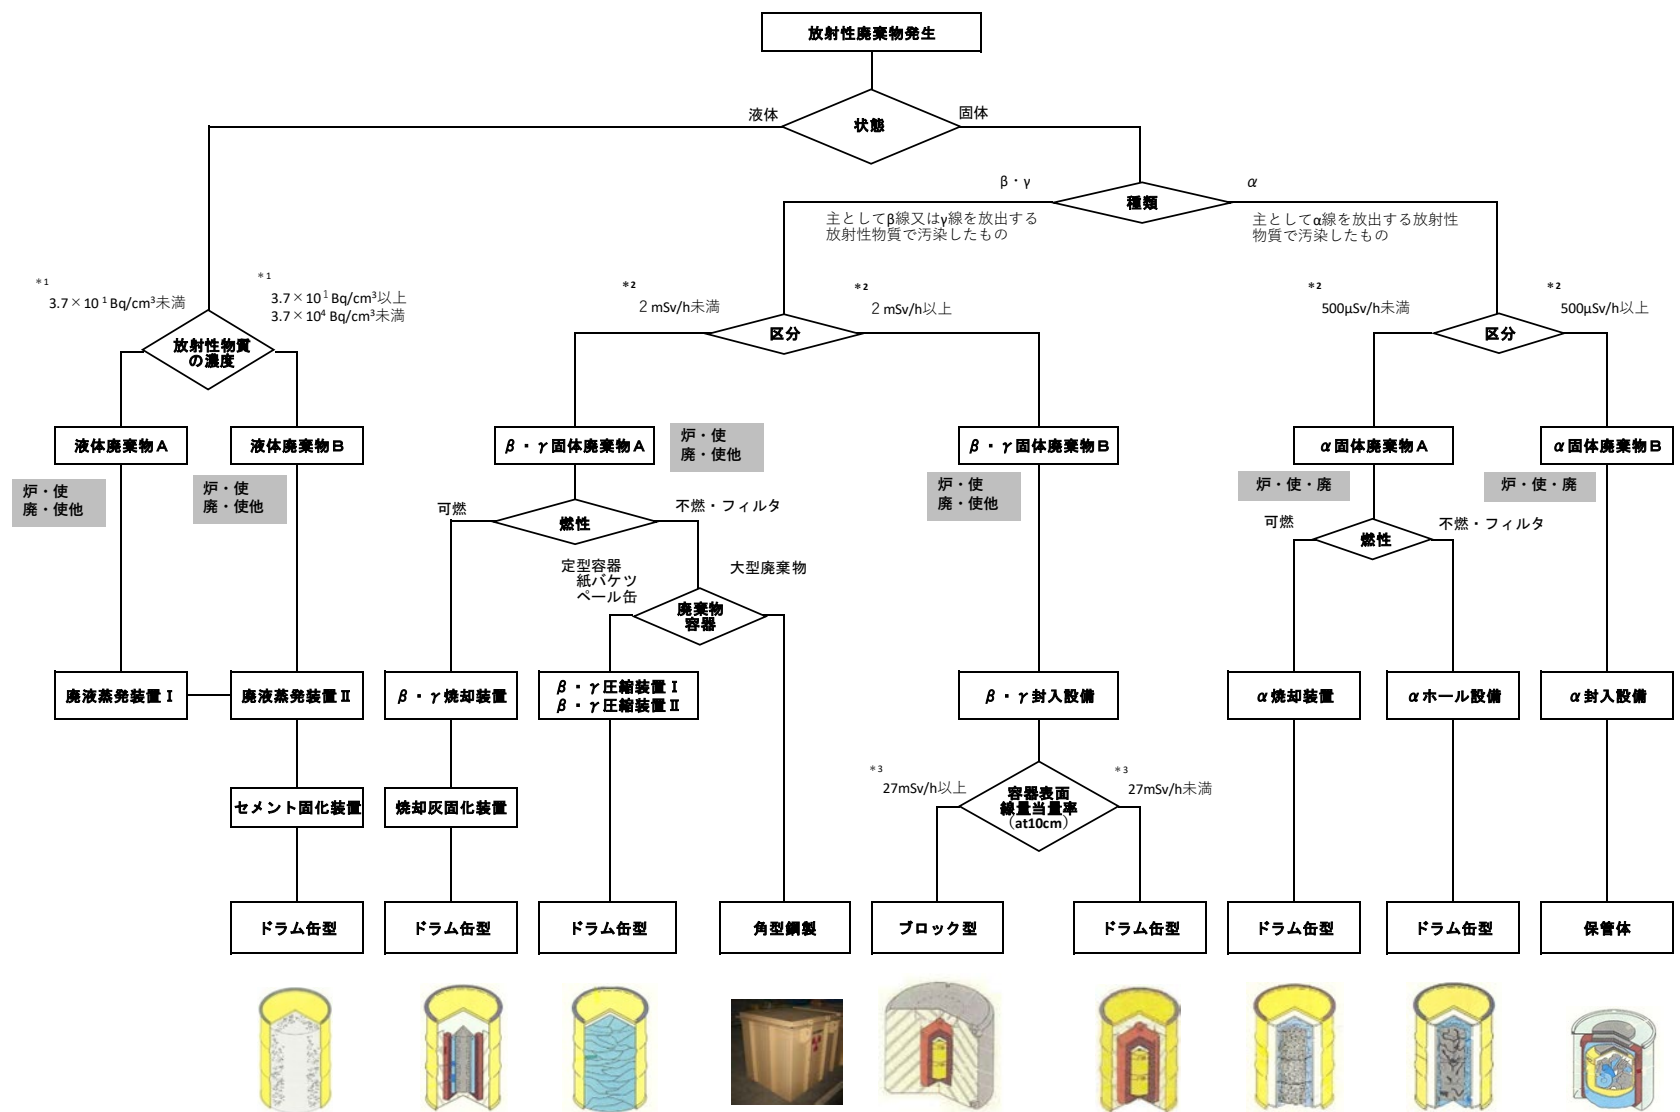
放射性廃棄物発生

液体
状態
固体

β・γ
種類
α

主としてβ線又はγ線を放出する放射性物質で汚染したもの

主としてα線を放出する放射性物質で汚染したもの

*1
$3.7\times10^1$ Bq/cm$^3$未満

*1
$3.7\times10^1$ Bq/cm$^3$以上
$3.7\times10^4$ Bq/cm$^3$未満

放射性物質の濃度

*2
2 mSv/h未満

*2
2 mSv/h以上

区分

*2
500μSv/h未満

*2
500μSv/h以上

区分

液体廃棄物A

液体廃棄物B

炉・使
廃・使他

炉・使
廃・使他

β・γ固体廃棄物A

炉・使
廃・使他

β・γ固体廃棄物B

炉・使
廃・使他

α固体廃棄物A

炉・使・廃

α固体廃棄物B

炉・使・廃

可燃
燃性
不燃・フィルタ

定型容器
紙バケツ
ペール缶

大型廃棄物

廃棄物容器

可燃
燃性
不燃・フィルタ

廃液蒸発装置Ⅰ

廃液蒸発装置Ⅱ

β・γ焼却装置

β・γ圧縮装置Ⅰ
β・γ圧縮装置Ⅱ

β・γ封入設備

α焼却装置

αホール設備

α封入設備

セメント固化装置

焼却灰固化装置

*3
27mSv/h以上

容器表面線量当量率（at10cm）

*3
27mSv/h未満

ドラム缶型

ドラム缶型

ドラム缶型

角型鋼製

ブロック型

ドラム缶型

ドラム缶型

ドラム缶型

保管体